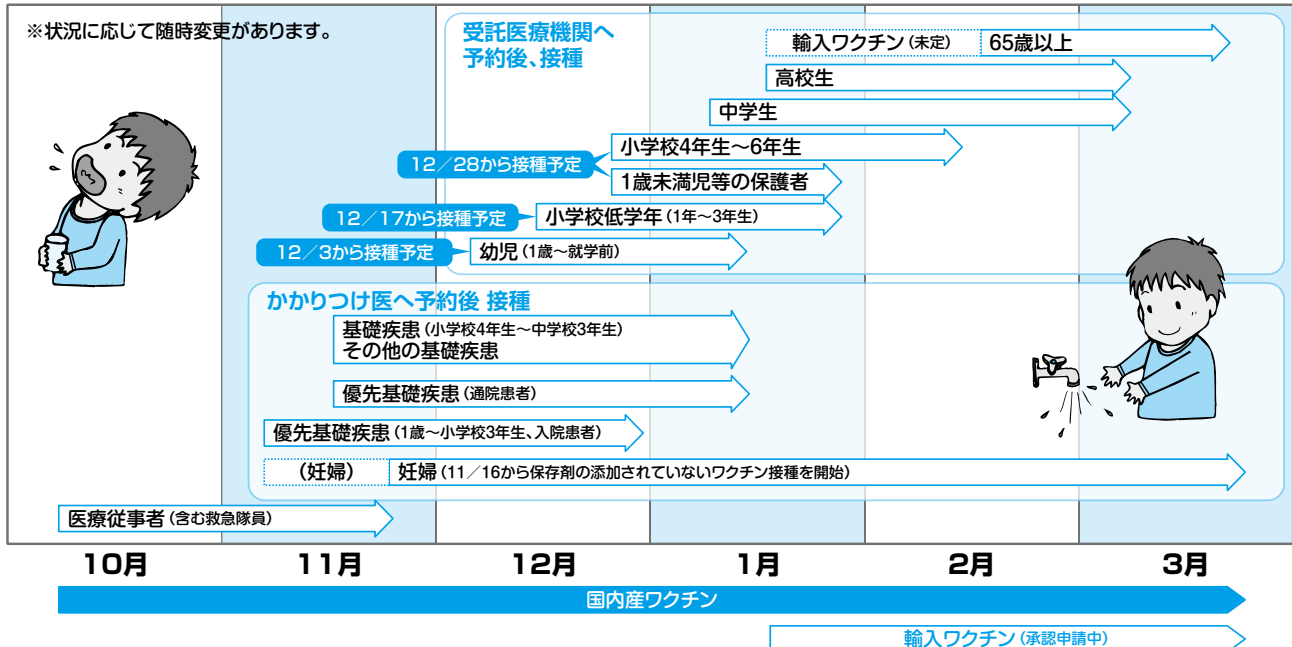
※状況に応じて随時変更があります。

受託医療機関へ予約後、接種

輸入ワクチン（未定）　65歳以上

高校生

中学生

小学校4年生～6年生

12／28から接種予定　1歳未満児等の保護者

12／17から接種予定　小学校低学年（1年～3年生）

12／3から接種予定　幼児（1歳～就学前）

かかりつけ医へ予約後 接種

基礎疾患（小学校4年生～中学校3年生）
その他の基礎疾患

優先基礎疾患（通院患者）

優先基礎疾患（1歳～小学校3年生、入院患者）

（妊婦）　妊婦（11／16から保存剤の添加されていないワクチン接種を開始）

医療従事者（含む救急隊員）

10月　11月　12月　1月　2月　3月

国内産ワクチン

輸入ワクチン（承認申請中）